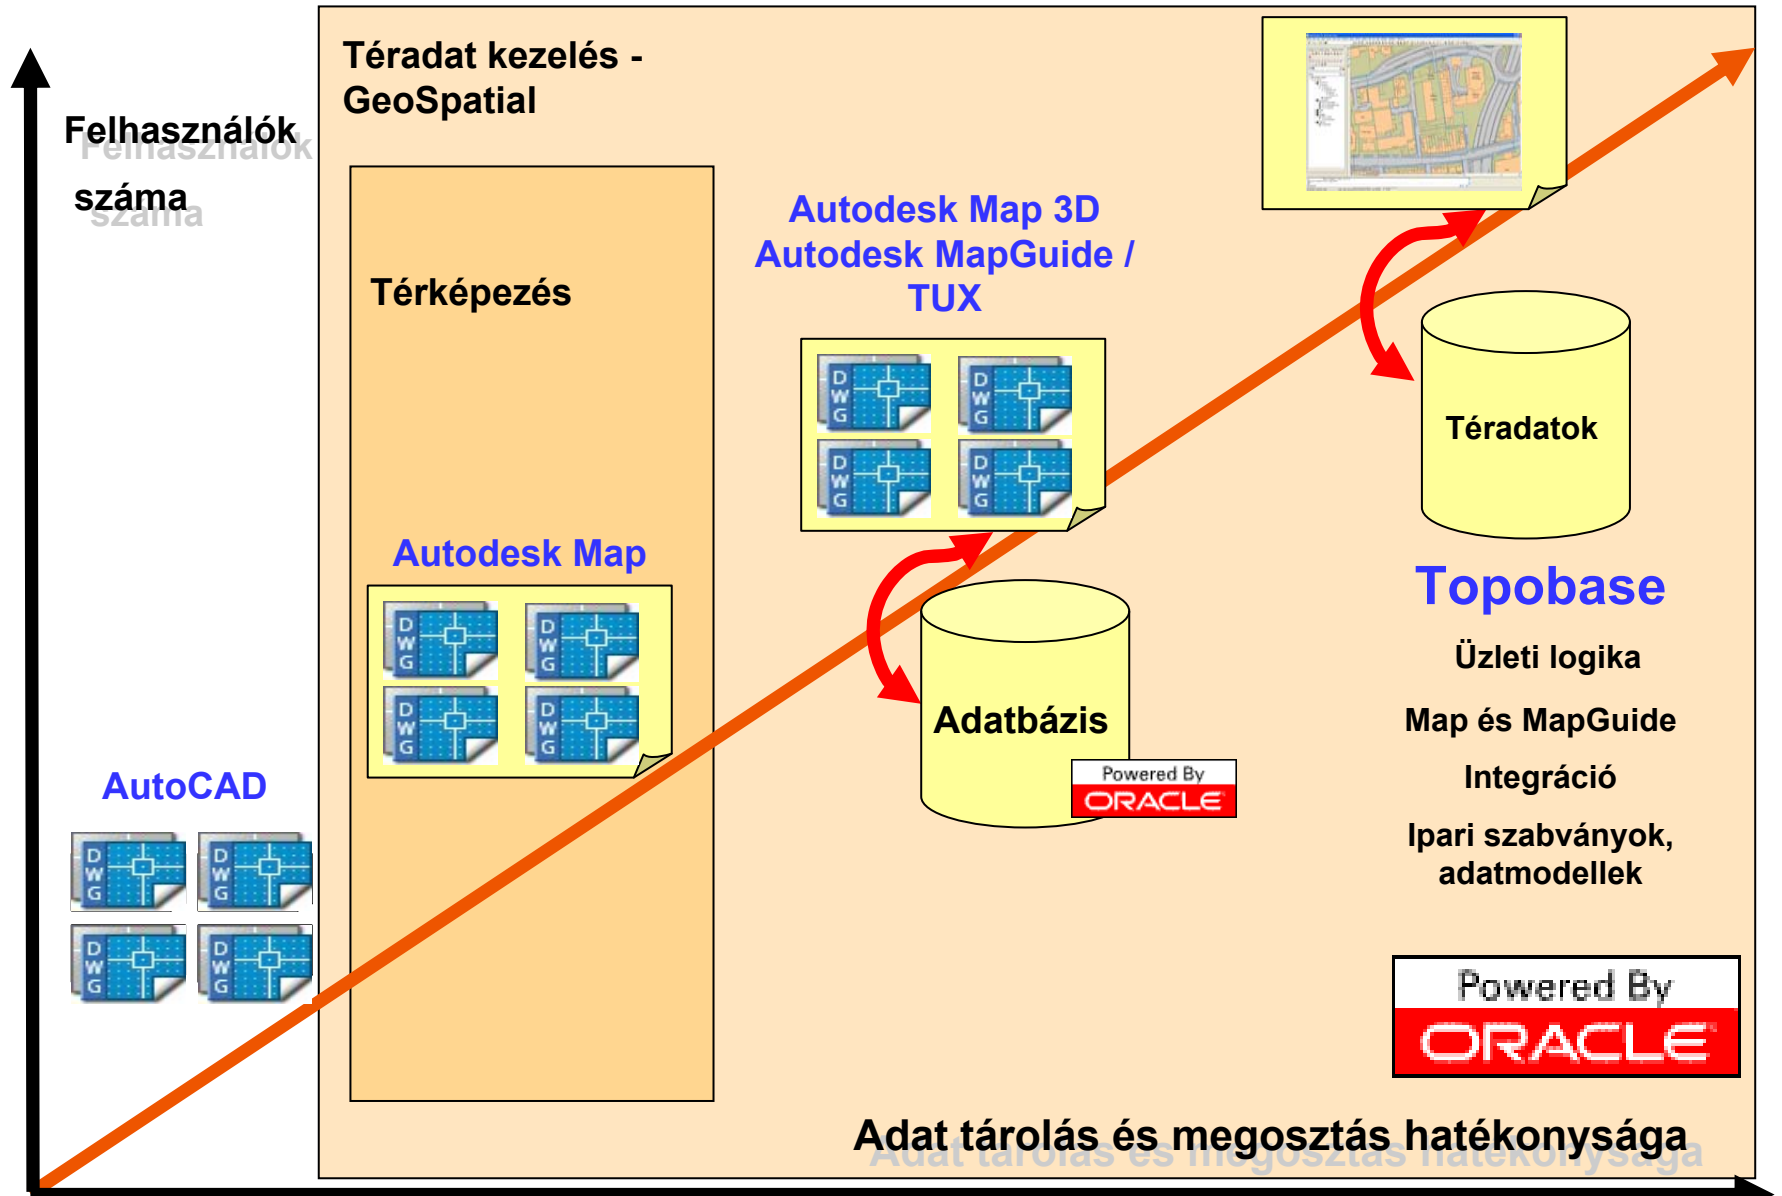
Felhasználók száma

Téradat kezelés - GeoSpatial

Térképezés

Autodesk Map 3D
Autodesk MapGuide / TUX

D W G D W G D W G D W G

Téradatok

Autodesk Map

D W G D W G D W G D W G

Adatbázis

Powered By ORACLE

Topobase

Üzleti logika

Map és MapGuide

Integráció

Ipari szabványok, adatmodellek

AutoCAD

D W G D W G D W G D W G

Powered By ORACLE

Adat tárolás és megosztás hatékonysága